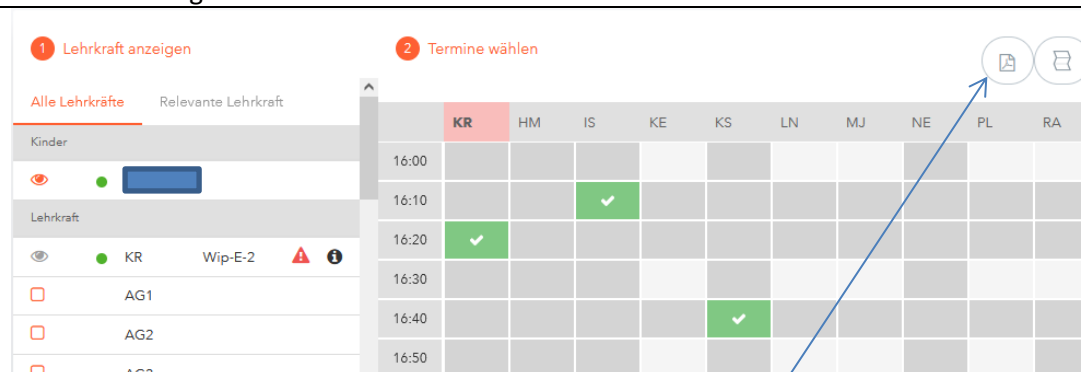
1 Lehrkraft anzeigen

Alle Lehrkräfte Relevante Lehrkraft

Kinder

Lehrkraft

KR Wip-E-2

AG1

AG2

2 Termine wählen

| | KR | HM | IS | KE | KS | LN | MJ | NE | PL | RA |
|---|---|---|---|---|---|---|---|---|---|---|
| 16:00 | | | | | | | | | | |
| 16:10 | | | ✔ | | | | | | | |
| 16:20 | ✔ | | | | | | | | | |
| 16:30 | | | | | | | | | | |
| 16:40 | | | | | ✔ | | | | | |
| 16:50 | | | | | | | | | | |